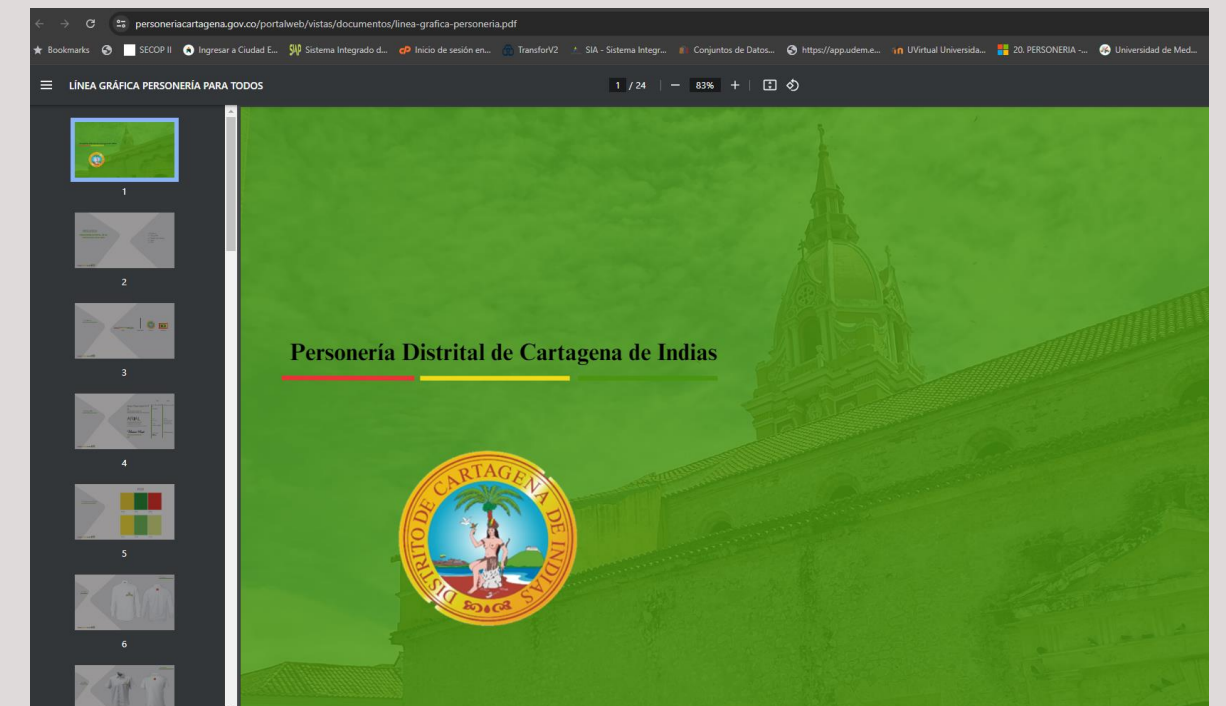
personeriacartagena.gov.co/portalweb/vistas/documentos/linea-grafica-personeria.pdf

Bookmarks SECOP II Ingresar a Ciudad E... Sistema Integrado d... Inicio de sesión en... TransforV2 SIA - Sistema Integr... Conjuntos de Datos... https://app.udem.e... UVirtual Universida... 20. PERSONERIA -... Universidad de Med...

LÍNEA GRÁFICA PERSONERÍA PARA TODOS

1 / 24 — 83% +

1

2

3

4

5

6

Personería Distrital de Cartagena de Indias

DISTRITO DE CARTAGENA DE INDIAS